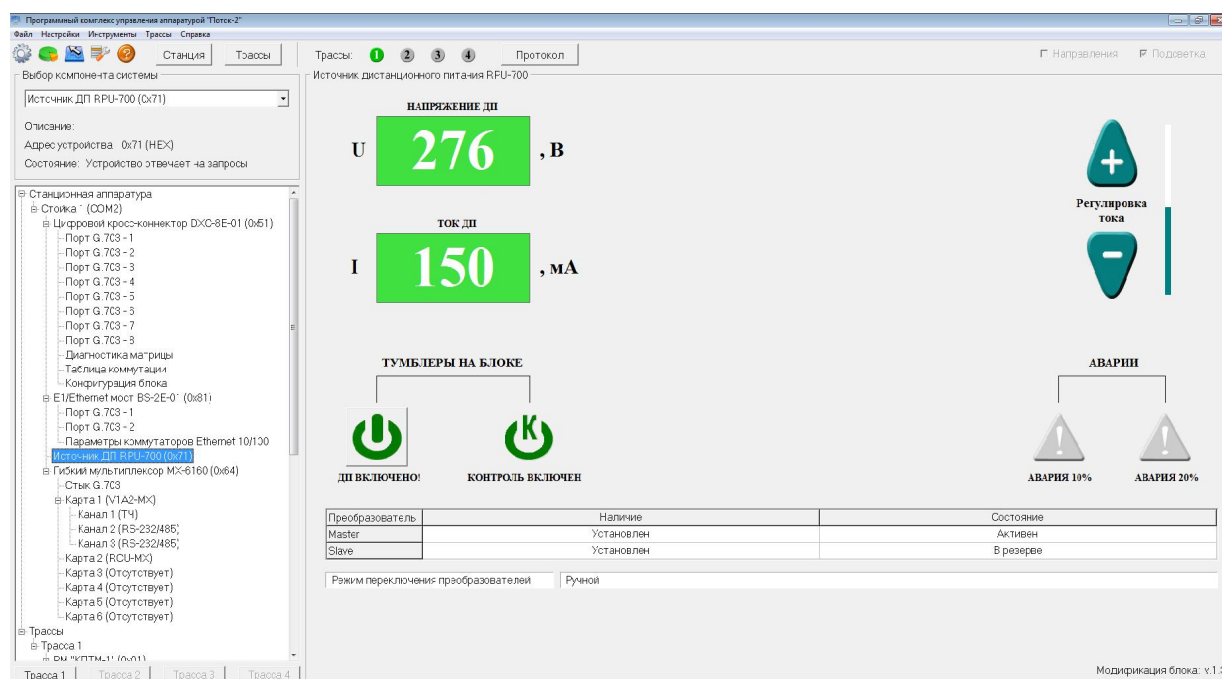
Программный комплекс управления аппаратурой "Поток-2"
Файл Настройки Инструменты Трассы Справка
Станция Трассы
Трассы: 1 2 3 4 Протокол
Направления Подсветка

Выбор компонента системы
Источник ДП RPU-700 (0x71)
Описание:
Адрес устройства 0x71 (HEX)
Состояние: Устройство отвечает на запросы

Станционная аппаратура
Стойка 1 (COM2)
Цифровой кросс-коннектор DXC-8E-01 (0x51)
Порт G.703 - 1
Порт G.703 - 2
Порт G.703 - 3
Порт G.703 - 4
Порт G.703 - 5
Порт G.703 - 6
Порт G.703 - 7
Порт G.703 - 8
Диагностика матрицы
Таблица коммутации
Конфигурация блока
E1/Ethernet мост BS-2E-01 (0x81)
Порт G.703 - 1
Порт G.703 - 2
Параметры коммутаторов Ethernet 10/100
Источник ДП RPU-700 (0x71)
Гибкий мультиплексор MX-6160 (0x64)
Стык G.703
Карта 1 (V1A2-MX)
Канал 1 (ТЧ)
Канал 2 (RS-232/485)
Канал 3 (RS-232/485)
Карта 2 (RCU-MX)
Карта 3 (Отсутствует)
Карта 4 (Отсутствует)
Карта 5 (Отсутствует)
Карта 6 (Отсутствует)
Трассы
Трасса 1
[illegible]
Трасса 1 Трасса 2 Трасса 3 Трасса 4

Источник дистанционного питания RPU-700
НАПРЯЖЕНИЕ ДП
U 276 , В
ТОК ДП
I 150 , мА
Регулировка тока
ТУМБЛЕРЫ НА БЛОКЕ
ДП ВКЛЮЧЕНО!
КОНТРОЛЬ ВКЛЮЧЕН
АВАРИИ
АВАРИЯ 10%
АВАРИЯ 20%

| Преобразователь | Наличие | Состояние |
|---|---|---|
| Master | Установлен | Активен |
| Slave | Установлен | В резерве |

Режим переключения преобразователей Ручной

Модификация блока: v.1.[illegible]